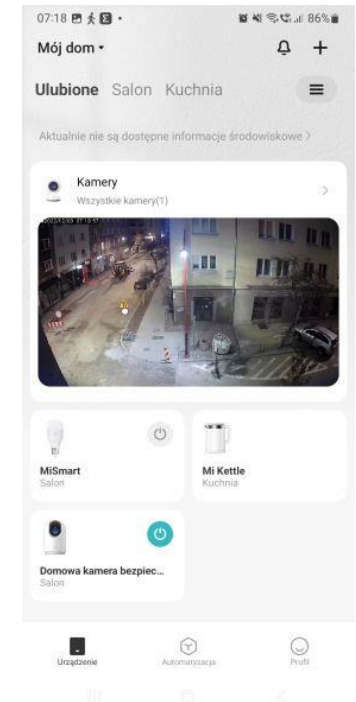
07:18 86%

Mój dom •

Ulubione Salon Kuchnia

Aktualnie nie są dostępne informacje środowiskowe >

Kamery
Wszystkie kamery(1)

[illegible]

MiSmart
Salon

Mi Kettle
Kuchnia

Domowa kamera bezpiec...
Salon

Urządzenie Automatyzacja Profil